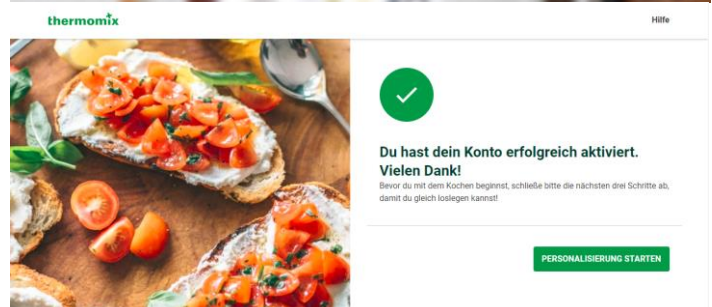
thermomix

Hilfe

Du hast dein Konto erfolgreich aktiviert. Vielen Dank!

Bevor du mit dem Kochen beginnst, schließe bitte die nächsten drei Schritte ab, damit du gleich loslegen kannst!

PERSONALISIERUNG STARTEN